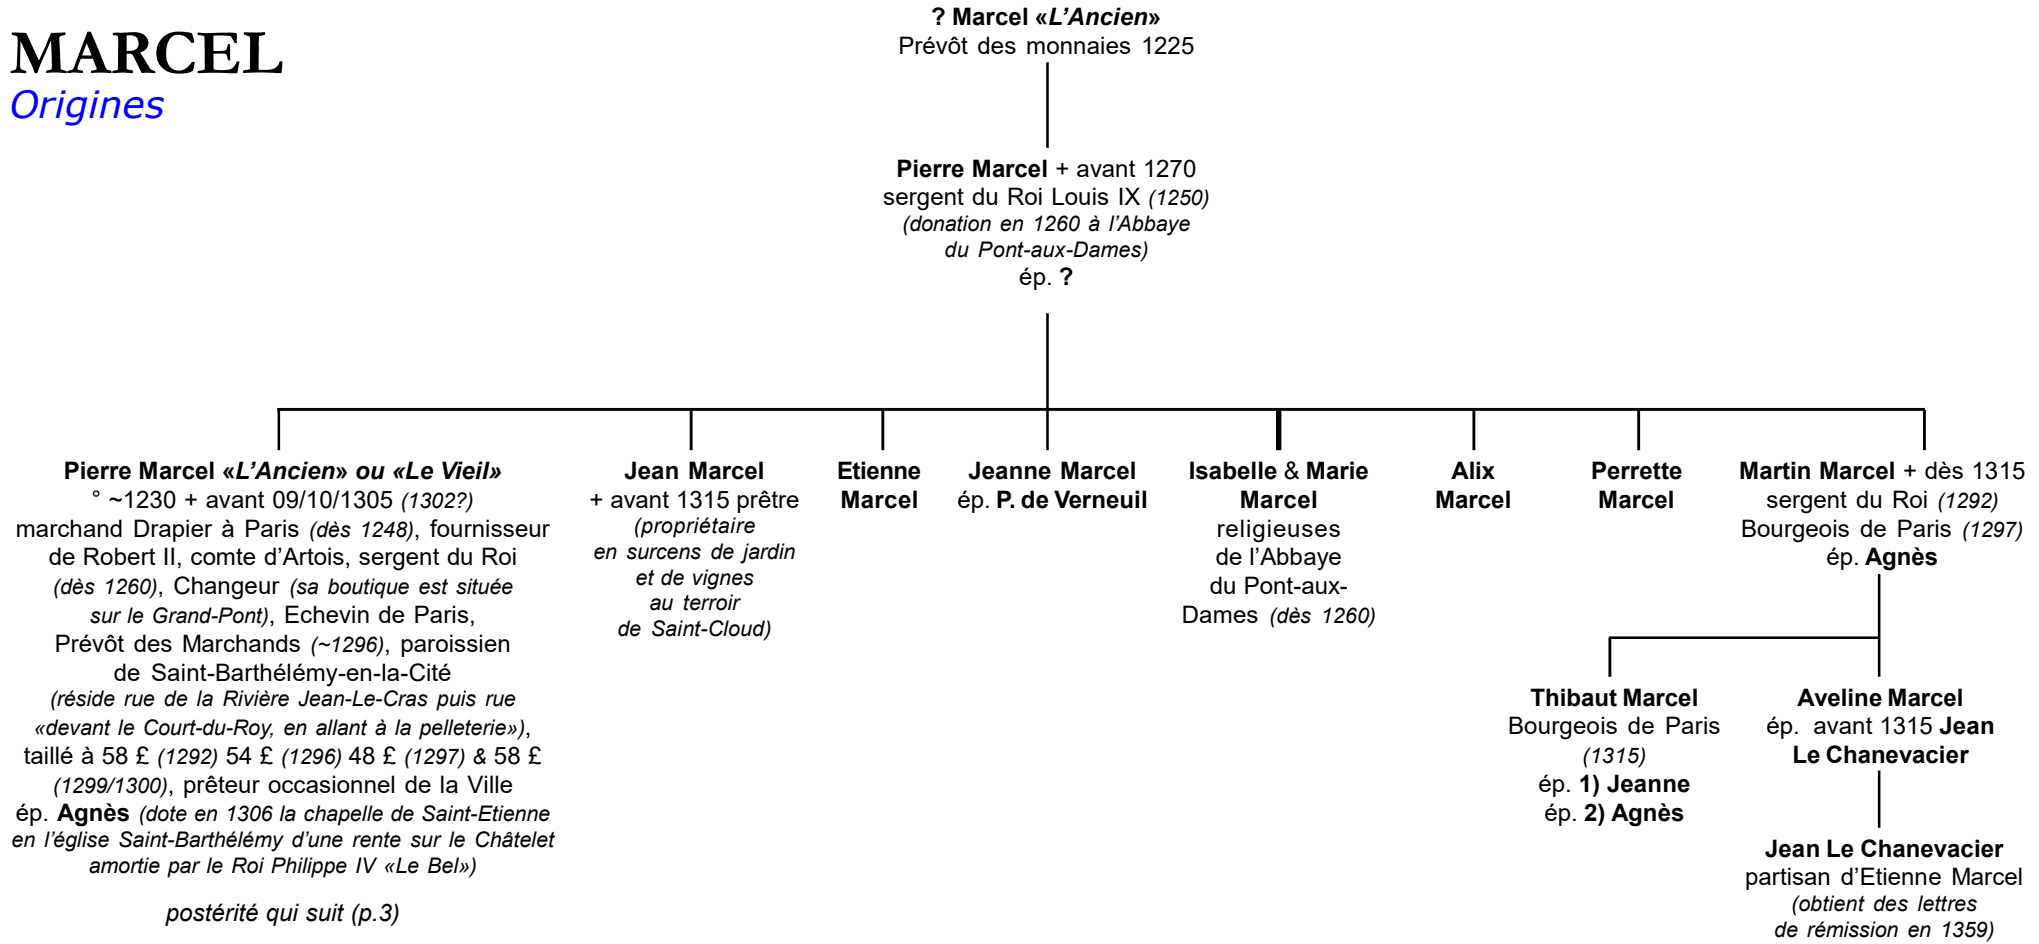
MARCEL
Origines

? Marcel «L'Ancien»
Prévôt des monnaies 1225

Pierre Marcel + avant 1270
sergent du Roi Louis IX (1250)
(donation en 1260 à l'Abbaye du Pont-aux-Dames)
ép. ?

Pierre Marcel «L'Ancien» ou «Le Vieil»
° ~1230 + avant 09/10/1305 (1302?)
marchand Drapier à Paris (dès 1248), fournisseur de Robert II, comte d'Artois, sergent du Roi (dès 1260), Changeur (sa boutique est située sur le Grand-Pont), Echevin de Paris, Prévôt des Marchands (~1296), paroissien de Saint-Barthélémy-en-la-Cité (réside rue de la Rivière Jean-Le-Cras puis rue «devant le Court-du-Roy, en allant à la pelleterie»), taillé à 58 £ (1292) 54 £ (1296) 48 £ (1297) & 58 £ (1299/1300), prêteur occasionnel de la Ville
ép. Agnès (dote en 1306 la chapelle de Saint-Etienne en l'église Saint-Barthélémy d'une rente sur le Châtelet amortie par le Roi Philippe IV «Le Bel»)

postérité qui suit (p.3)

Jean Marcel
+ avant 1315 prêtre
(propriétaire en surcens de jardin et de vignes au terroir de Saint-Cloud)

Etienne Marcel

Jeanne Marcel
ép. P. de Verneuil

Isabelle & Marie Marcel
religieuses de l'Abbaye du Pont-aux-Dames (dès 1260)

Alix Marcel

Perrette Marcel

Martin Marcel + dès 1315
sergent du Roi (1292)
Bourgeois de Paris (1297)
ép. Agnès

Thibaut Marcel
Bourgeois de Paris (1315)
ép. 1) Jeanne
ép. 2) Agnès

Aveline Marcel
ép. avant 1315 Jean Le Chanevacier

Jean Le Chanevacier
partisan d'Etienne Marcel
(obtient des lettres de rémission en 1359)